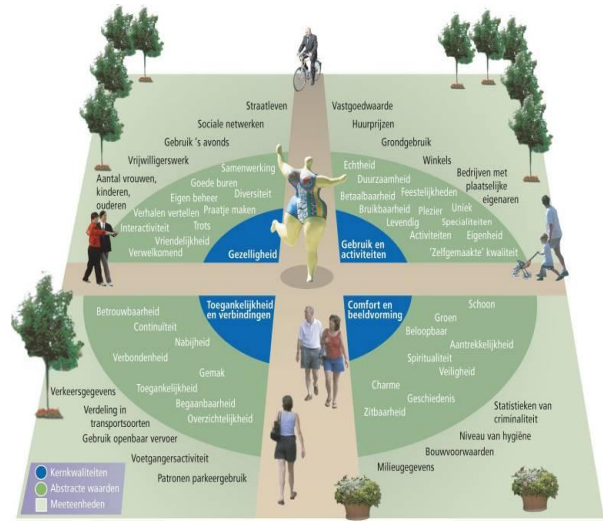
Straatleven
Sociale netwerken
Gebruik 's avonds
Vrijwilligerswerk
Aantal vrouwen, kinderen, ouderen
Samenwerking
Goede buren
Eigen beheer
Diversiteit
Verhalen vertellen
Praatje maken
Interactiviteit
Trots
Vriendelijkheid
Verwelkomend
Gezelligheid

Vastgoedwaarde
Huurprijzen
Grondgebruik
Winkels
Bedrijven met plaatselijke eigenaren
Echtheid
Duurzaamheid
Betaalbaarheid
Feestelijkheden
Bruikbaarheid
Plezier
Uniek
Levendig
Specialiteiten
Activiteiten
Eigenheid
'Zelfgemaakte' kwaliteit
Gebruik en activiteiten

Toegankelijkheid en verbindingen
Betrouwbaarheid
Continuïteit
Nabijheid
Verbondenheid
Gemak
Toegankelijkheid
Begaanbaarheid
Overzichtelijkheid
Verkeersgegevens
Verdeling in transportsoorten
Gebruik openbaar vervoer
Voetgangersactiviteit
Patronen parkeergebruik

Comfort en beeldvorming
Schoon
Groen
Beloopbaar
Aantrekkelijkheid
Spiritualiteit
Veiligheid
Charme
Geschiedenis
Zitbaarheid
Statistieken van criminaliteit
Niveau van hygiëne
Bouwvoorwaarden
Milieugegevens

Kernkwaliteiten
Abstracte waarden
Meeteenheden